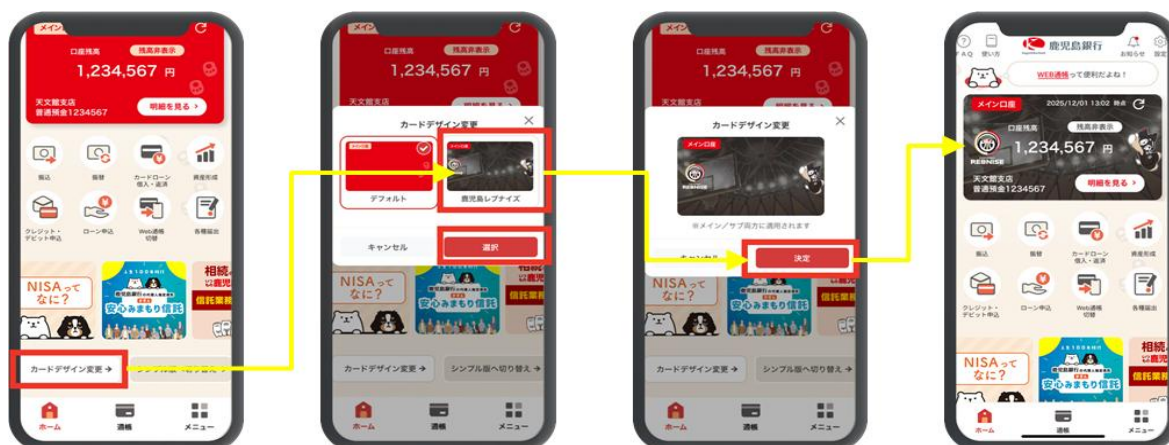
メイン

口座残高 残高非表示

1,234,567 円

天文館支店
普通預金1234567

明細を見る ›

振込
振替
カードローン借入・返済
資産形成
クレジット・デビット申込
ローン申込
Web通帳切替
各種届出

NISAってなに?

安心みまもり信託

相続
信託業務

カードデザイン変更 →

シンプル版へ切り替え →

ホーム
通帳
メニュー

メイン

口座残高 残高非表示

1,234,567 円

天文館支店

カードデザイン変更

デフォルト

鹿児島レブナイズ

キャンセル

選択

NISAってなに?

安心みまもり信託

カードデザイン変更 →

シンプル版へ切り替え →

ホーム
通帳
メニュー

メイン

口座残高 残高非表示

1,234,567 円

カードデザイン変更

メイン口座

※メイン／サブ両方に適用されます

キャンセル

決定

NISAってなに?

安心みまもり信託

カードデザイン変更 →

シンプル版へ切り替え →

ホーム
通帳
メニュー

FAQ 使い方

鹿児島銀行

お知らせ 設定

WEB通帳って便利だよね！

メイン口座 2025/12/01 13:02 時点

口座残高 残高非表示

1,234,567 円

REBNISE

天文館支店
普通預金1234567

明細を見る ›

振込
振替
カードローン借入・返済
資産形成
クレジット・デビット申込
ローン申込
Web通帳切替
各種届出

NISAってなに?

安心みまもり信託

相続
信託業務

ホーム
通帳
メニュー